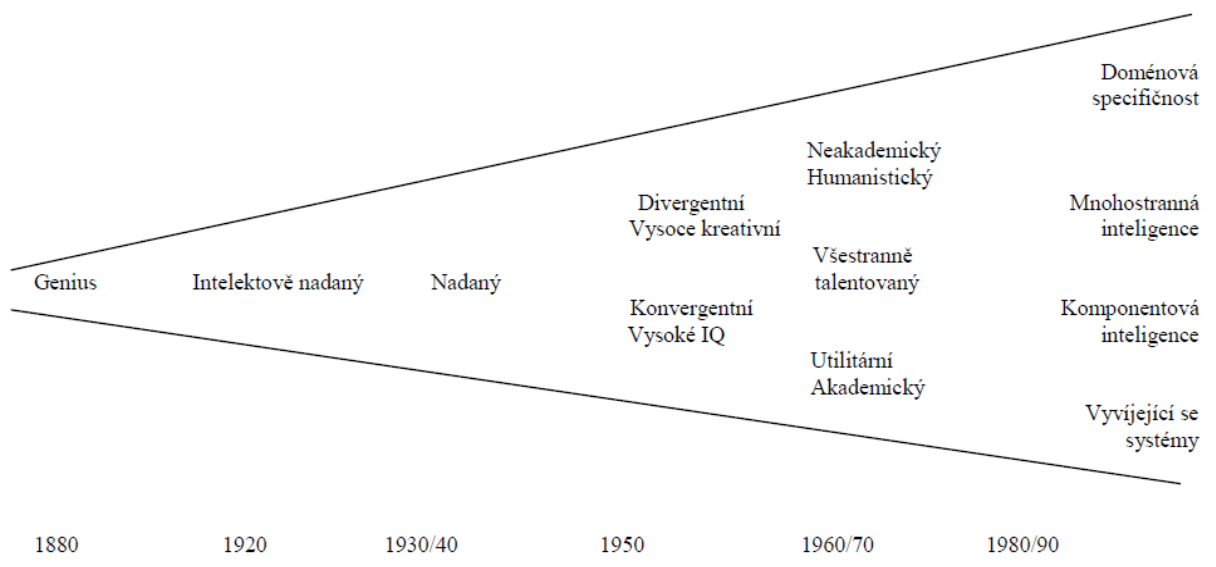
Genius

Intelektově nadaný

Nadaný

Divergentní
Vysoce kreativní

Konvergentní
Vysoké IQ

Neakademický
Humanistický

Všestranně
talentovaný

Utilitární
Akademický

Doménová
specifičnost

Mnohostranná
inteligence

Komponentová
inteligence

Vyvíjející se
systémy

1880 1920 1930/40 1950 1960/70 1980/90